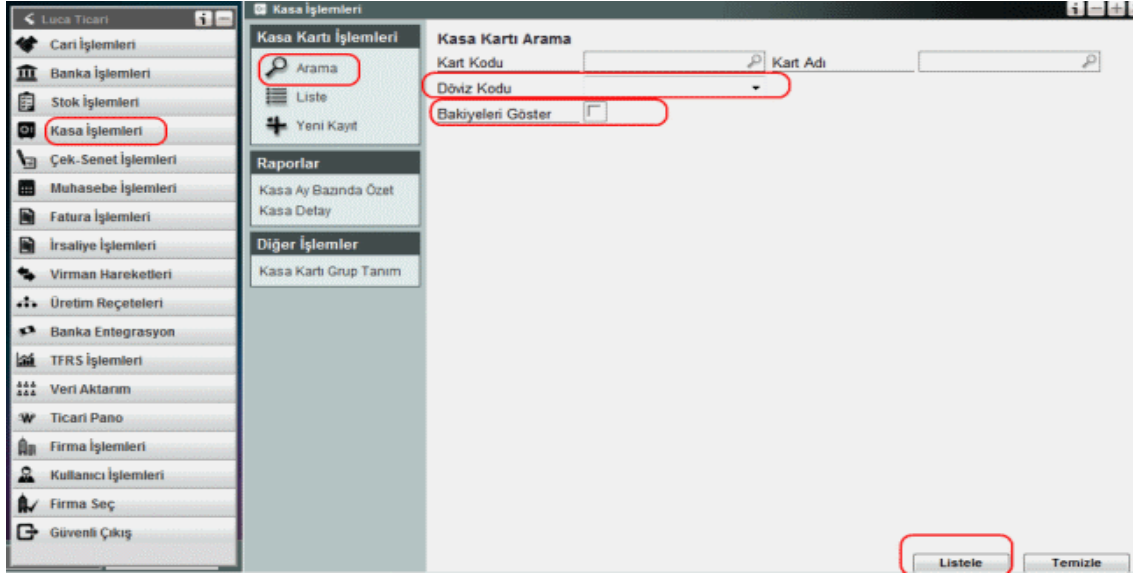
Luca Ticari

Cari İşlemleri
Banka İşlemleri
Stok İşlemleri
Kasa İşlemleri
Çek-Senet İşlemleri
Muhasebe İşlemleri
Fatura İşlemleri
İrsaliye İşlemleri
Virman Hareketleri
Üretim Reçeteleri
Banka Entegrasyon
TFRS İşlemleri
Veri Aktarım
Ticari Pano
Firma İşlemleri
Kullanıcı İşlemleri
Firma Seç
Güvenli Çıkış

Kasa İşlemleri

Kasa Kartı İşlemleri
Arama
Liste
Yeni Kayıt

Raporlar
Kasa Ay Bazında Özet
Kasa Detay

Diğer İşlemler
Kasa Kartı Grup Tanım

Kasa Kartı Arama
Kart Kodu
Kart Adı
Döviz Kodu
Bakiyeleri Göster

Listele
Temizle